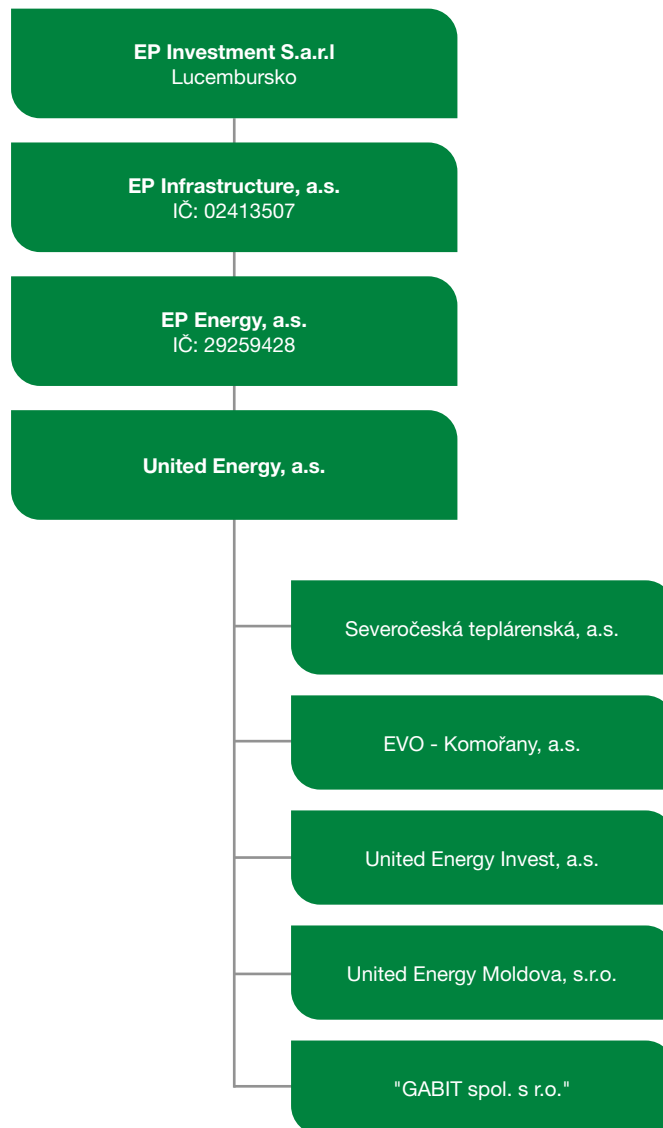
EP Investment S.a.r.l
Lucembursko

EP Infrastructure, a.s.
IČ: 02413507

EP Energy, a.s.
IČ: 29259428

United Energy, a.s.

Severočeská teplárenská, a.s.

EVO - Komořany, a.s.

United Energy Invest, a.s.

United Energy Moldova, s.r.o.

"GABIT spol. s r.o."